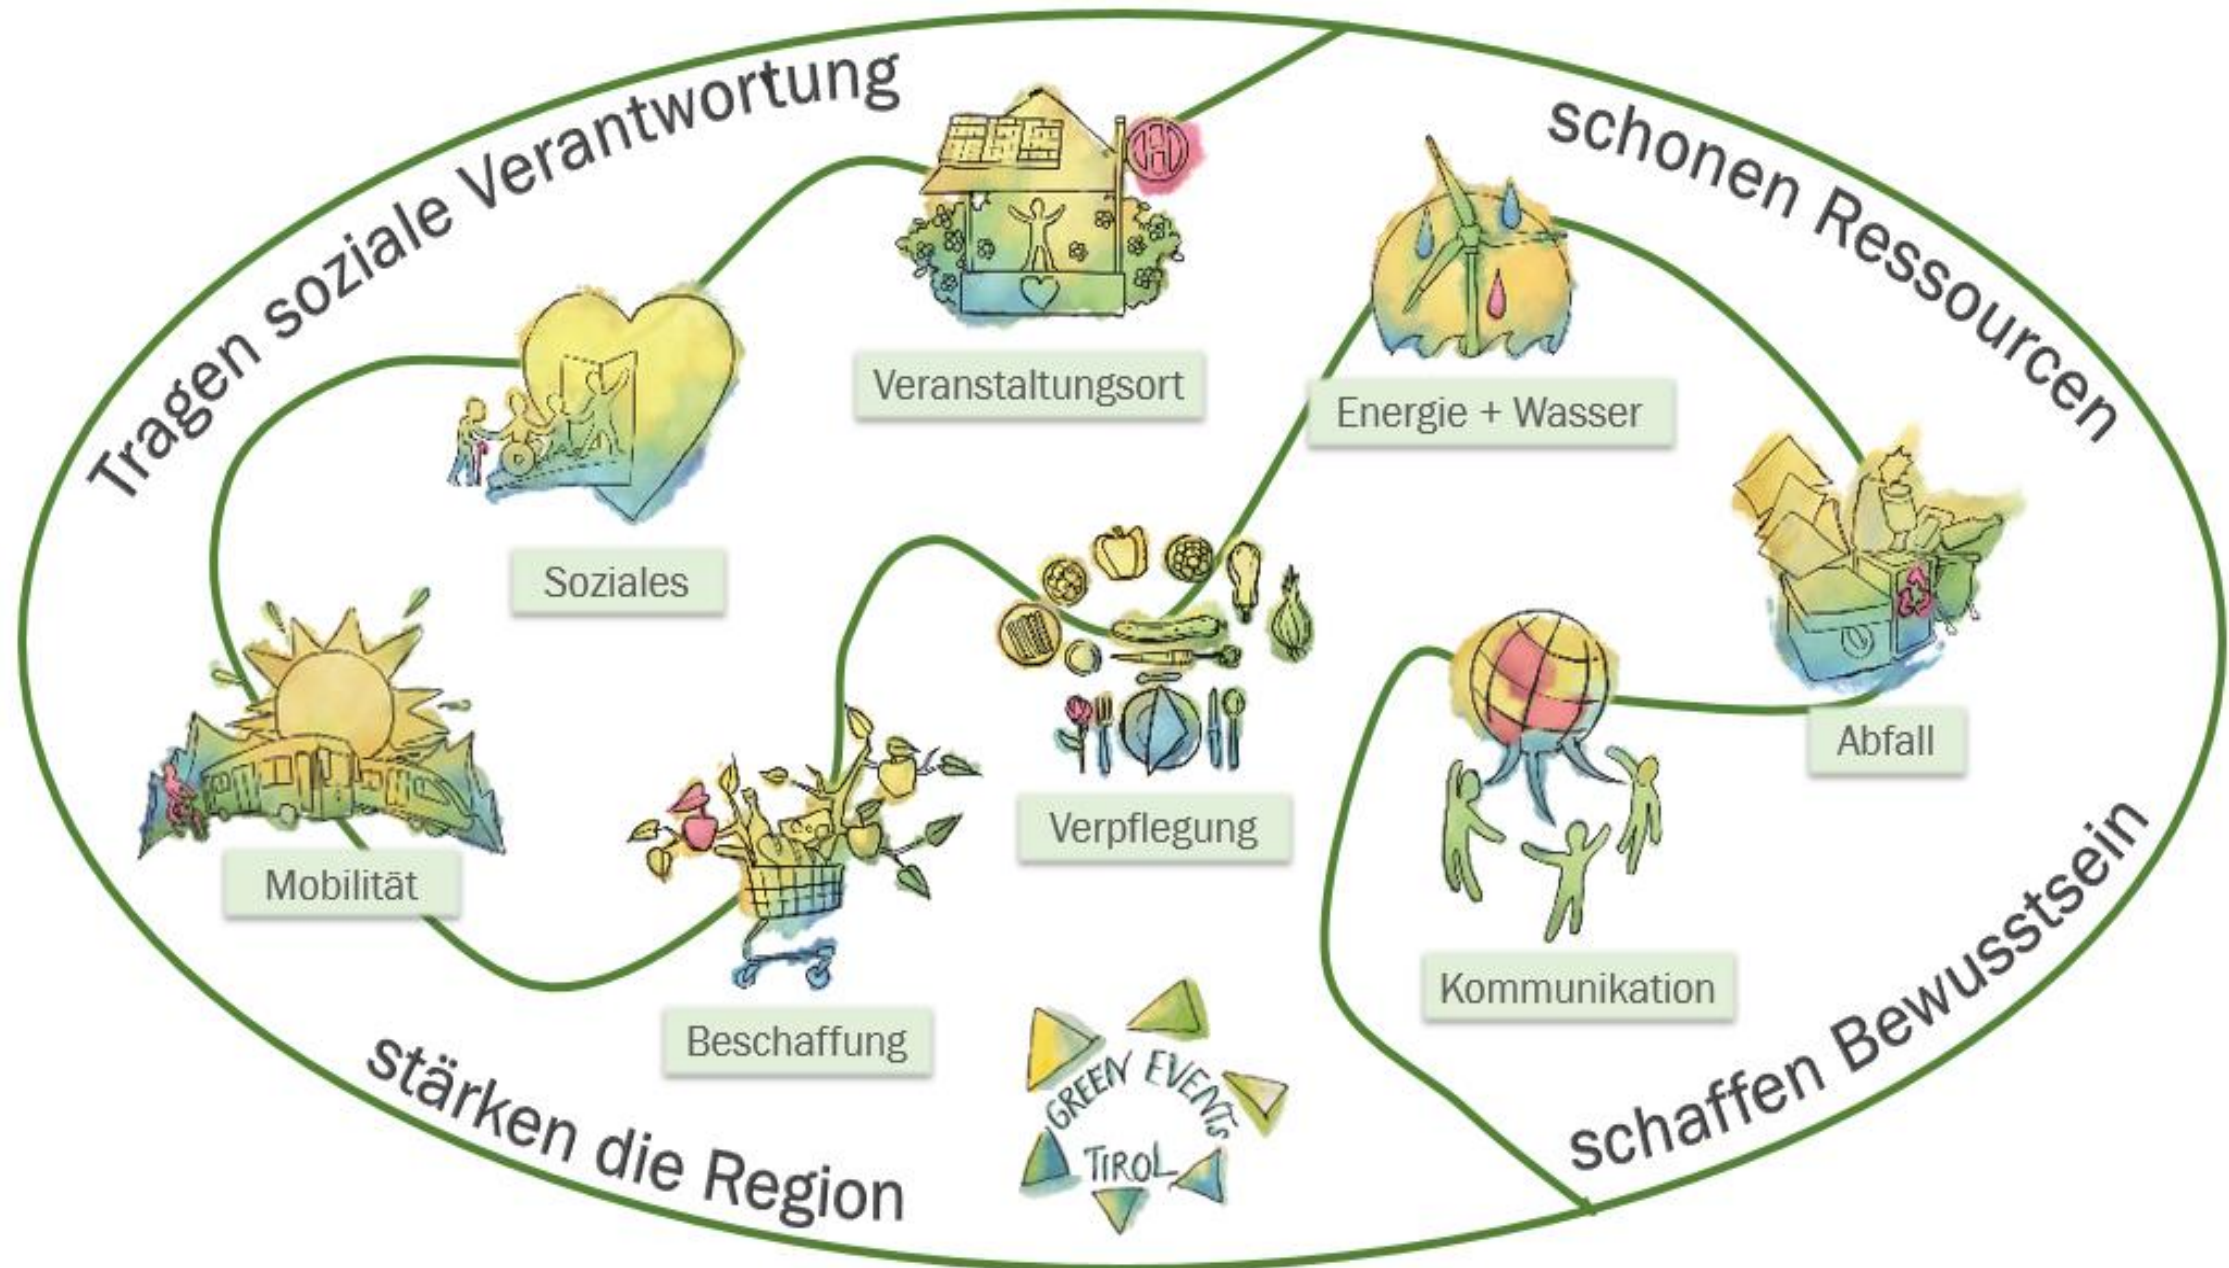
Tragen soziale Verantwortung

schonen Ressourcen

Veranstaltungsort

Energie + Wasser

Soziales

Abfall

Mobilität

Verpflegung

Kommunikation

Beschaffung

GREEN EVENTS TIROL

stärken die Region

schaffen Bewusstsein